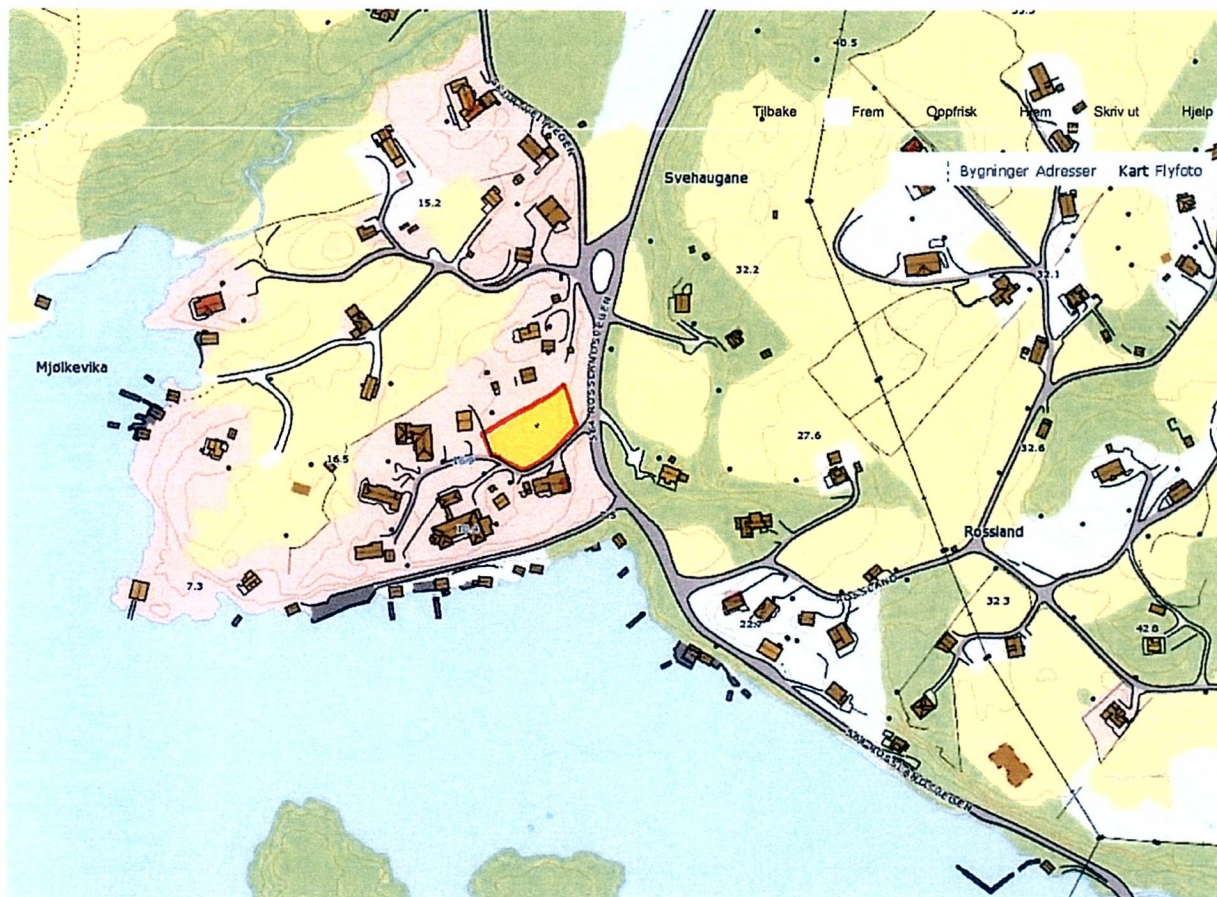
40.5

Tilbake Frem Oppfrisk Hjem Skriv ut Hjelp

Bygninger Adresser Kart Flyfoto

Svehaugane

15.2

32.2

32.1

Mjølkevika

27.6

16.5

32.6

Rossland

7.3

22.0

32.3

42.8

ROSSLANDSVEGEN

ROSSLANDSVEGEN